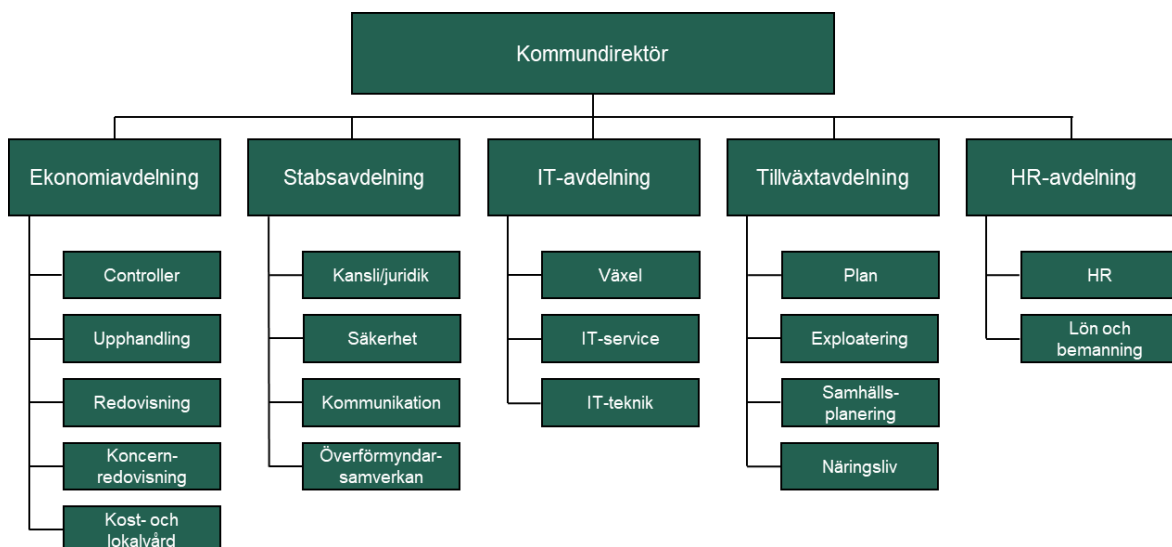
Kommundirektör

Ekonomiavdelning

Controller

Upphandling

Redovisning

Koncern-redovisning

Kost- och lokalvård

Stabsavdelning

Kansli/juridik

Säkerhet

Kommunikation

Överförmyndar-samverkan

IT-avdelning

Växel

IT-service

IT-teknik

Tillväxtavdelning

Plan

Exploatering

Samhälls-planering

Näringsliv

HR-avdelning

HR

Lön och bemanning